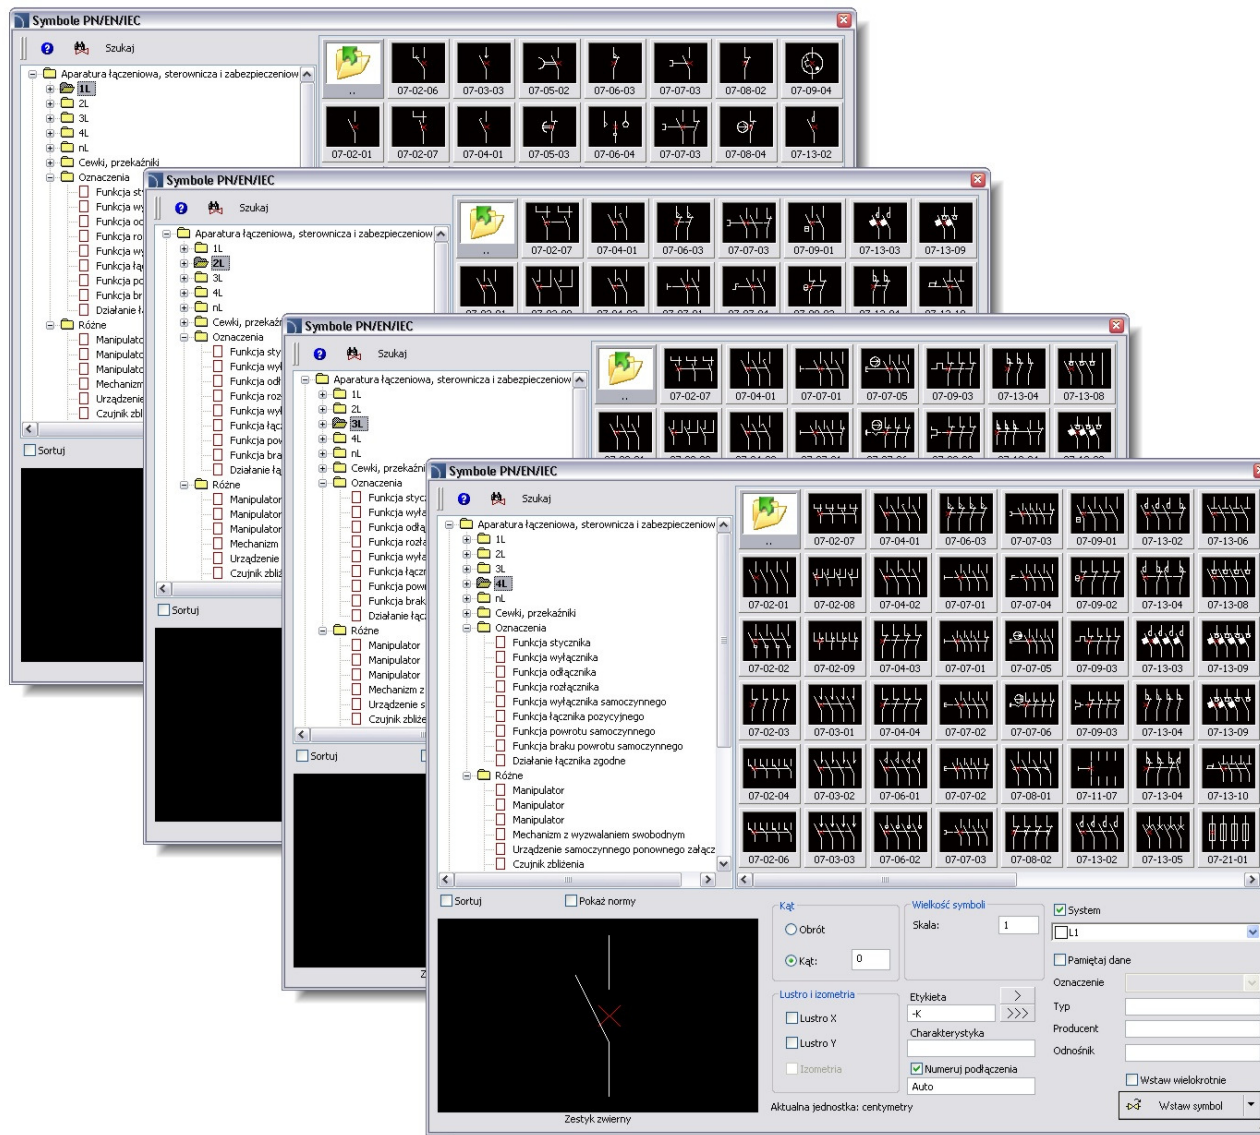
Symbole PN/EN/IEC

Szukaj

Aparatura łączeniowa, sterownicza i zabezpieczeniow
1L
2L
3L
4L
nL
Cewki, przekaźniki
Oznaczenia
Funkcja st
Funkcja wy
Funkcja od
Funkcja ro
Funkcja wy
Funkcja łą
Funkcja po
Funkcja br
Działanie ł
Różne
Manipulato
Manipulato
Manipulato
Mechanizm
Urządzenie
Czujnik zbl
Sortuj

..
07-02-06
07-03-03
07-05-02
07-06-03
07-07-03
07-08-02
07-09-04
07-02-01
07-02-07
07-04-01
07-05-03
07-06-04
07-07-03
07-08-04
07-13-02

Symbole PN/EN/IEC

Szukaj

Aparatura łączeniowa, sterownicza i zabezpieczeniow
1L
2L
3L
4L
nL
Cewki, przekaźni
Oznaczenia
Funkcja sty
Funkcja wy
Funkcja od
Funkcja roz
Funkcja wy
Funkcja łąc
Funkcja po
Funkcja bra
Działanie ł
Różne
Manipulator
Manipulator
Manipulator
Mechanizm
Urządzenie
Czujnik zbli
Sortuj

..
07-02-07
07-04-01
07-06-03
07-07-03
07-09-01
07-13-03
07-13-09

Symbole PN/EN/IEC

Szukaj

Aparatura łączeniowa, sterownicza i zabezpieczeniow
1L
2L
3L
4L
nL
Cewki, przekaźni
Oznaczenia
Funkcja styc
Funkcja wyła
Funkcja odłą
Funkcja rozła
Funkcja wyła
Funkcja łączn
Funkcja powr
Funkcja brak
Działanie łąc
Różne
Manipulator
Manipulator
Manipulator
Mechanizm z
Urządzenie s
Czujnik zbliże
Sortuj

..
07-02-07
07-04-01
07-07-01
07-07-05
07-09-03
07-13-04
07-13-08

Symbole PN/EN/IEC

Szukaj

Aparatura łączeniowa, sterownicza i zabezpieczeniow
1L
2L
3L
4L
nL
Cewki, przekaźniki
Oznaczenia
Funkcja stycznika
Funkcja wyłącznika
Funkcja odłącznika
Funkcja rozłącznika
Funkcja wyłącznika samoczynnego
Funkcja łącznika pozycyjnego
Funkcja powrotu samoczynnego
Funkcja braku powrotu samoczynnego
Działanie łącznika zgodne
Różne
Manipulator
Manipulator
Manipulator
Mechanizm z wyzwalaniem swobodnym
Urządzenie samoczynnego ponownego załącz
Czujnik zbliżenia

| .. | 07-02-07 | 07-04-01 | 07-06-03 | 07-07-03 | 07-09-01 | 07-13-02 | 07-13-06 |
|---|---|---|---|---|---|---|---|
| 07-02-01 | 07-02-08 | 07-04-02 | 07-07-01 | 07-07-04 | 07-09-02 | 07-13-04 | 07-13-08 |
| 07-02-02 | 07-02-09 | 07-04-03 | 07-07-01 | 07-07-05 | 07-09-03 | 07-13-03 | 07-13-09 |
| 07-02-03 | 07-03-01 | 07-04-04 | 07-07-02 | 07-07-06 | 07-09-03 | 07-13-04 | 07-13-09 |
| 07-02-04 | 07-03-02 | 07-06-01 | 07-07-02 | 07-08-01 | 07-11-07 | 07-13-04 | 07-13-10 |
| 07-02-06 | 07-03-03 | 07-06-02 | 07-07-03 | 07-08-02 | 07-13-02 | 07-13-05 | 07-21-01 |

Sortuj
Pokaż normy
Zestyk zwierny

Kąt
Obrót
Kąt: 0
Lustro i izometria
Lustro X
Lustro Y
Izometria

Wielkość symboli
Skala: 1
Etykieta
-K
Charakterystyka
Numeruj podłączenia
Auto

System
L1
Pamiętaj dane
Oznaczenie
Typ
Producent
Odnośnik
Wstaw wielokrotnie
Wstaw symbol

Aktualna jednostka: centymetry